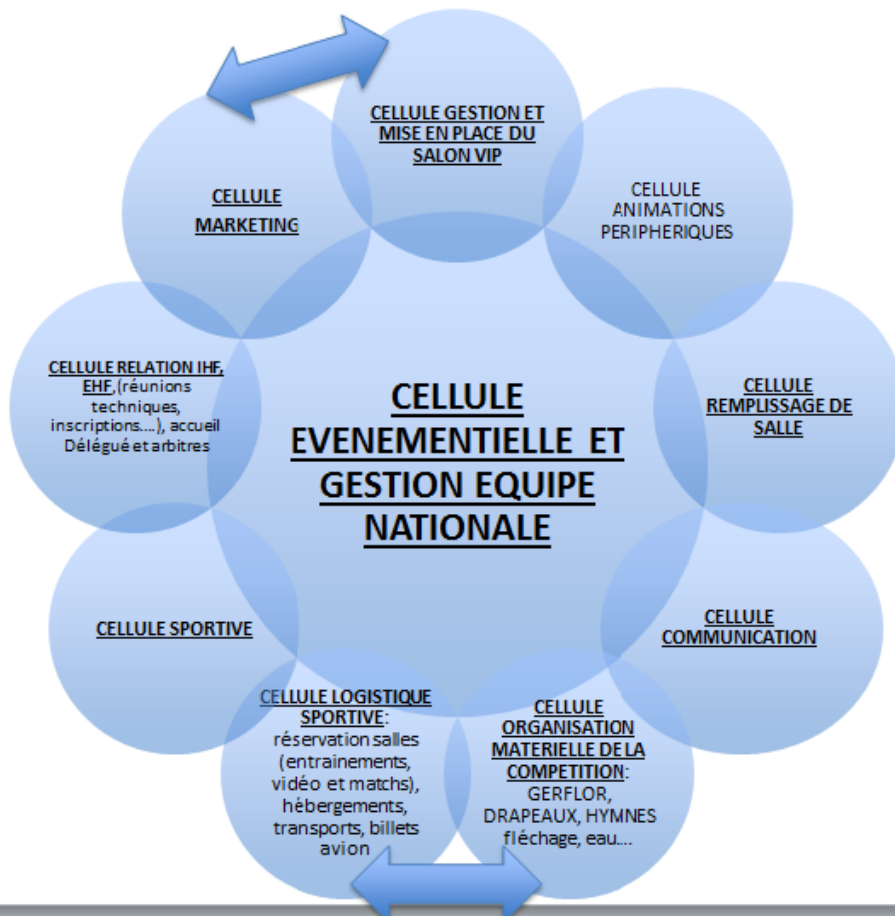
CELLULE EVENEMENTIELLE ET GESTION EQUIPE NATIONALE

CELLULE GESTION ET MISE EN PLACE DU SALON VIP

CELLULE ANIMATIONS PERIPHERIQUES

CELLULE REMPLISSAGE DE SALLE

CELLULE COMMUNICATION

CELLULE ORGANISATION MATERIELLE DE LA COMPETITION: GERFLOR, DRAPEAUX, HYMNES fléchage, eau....

CELLULE LOGISTIQUE SPORTIVE: réservation salles (entrainements, vidéo et matchs), hébergements, transports, billets avion

CELLULE SPORTIVE

CELLULE RELATION IHF, EHF,(réunions techniques, inscriptions....), accueil Délégué et arbitres

CELLULE MARKETING